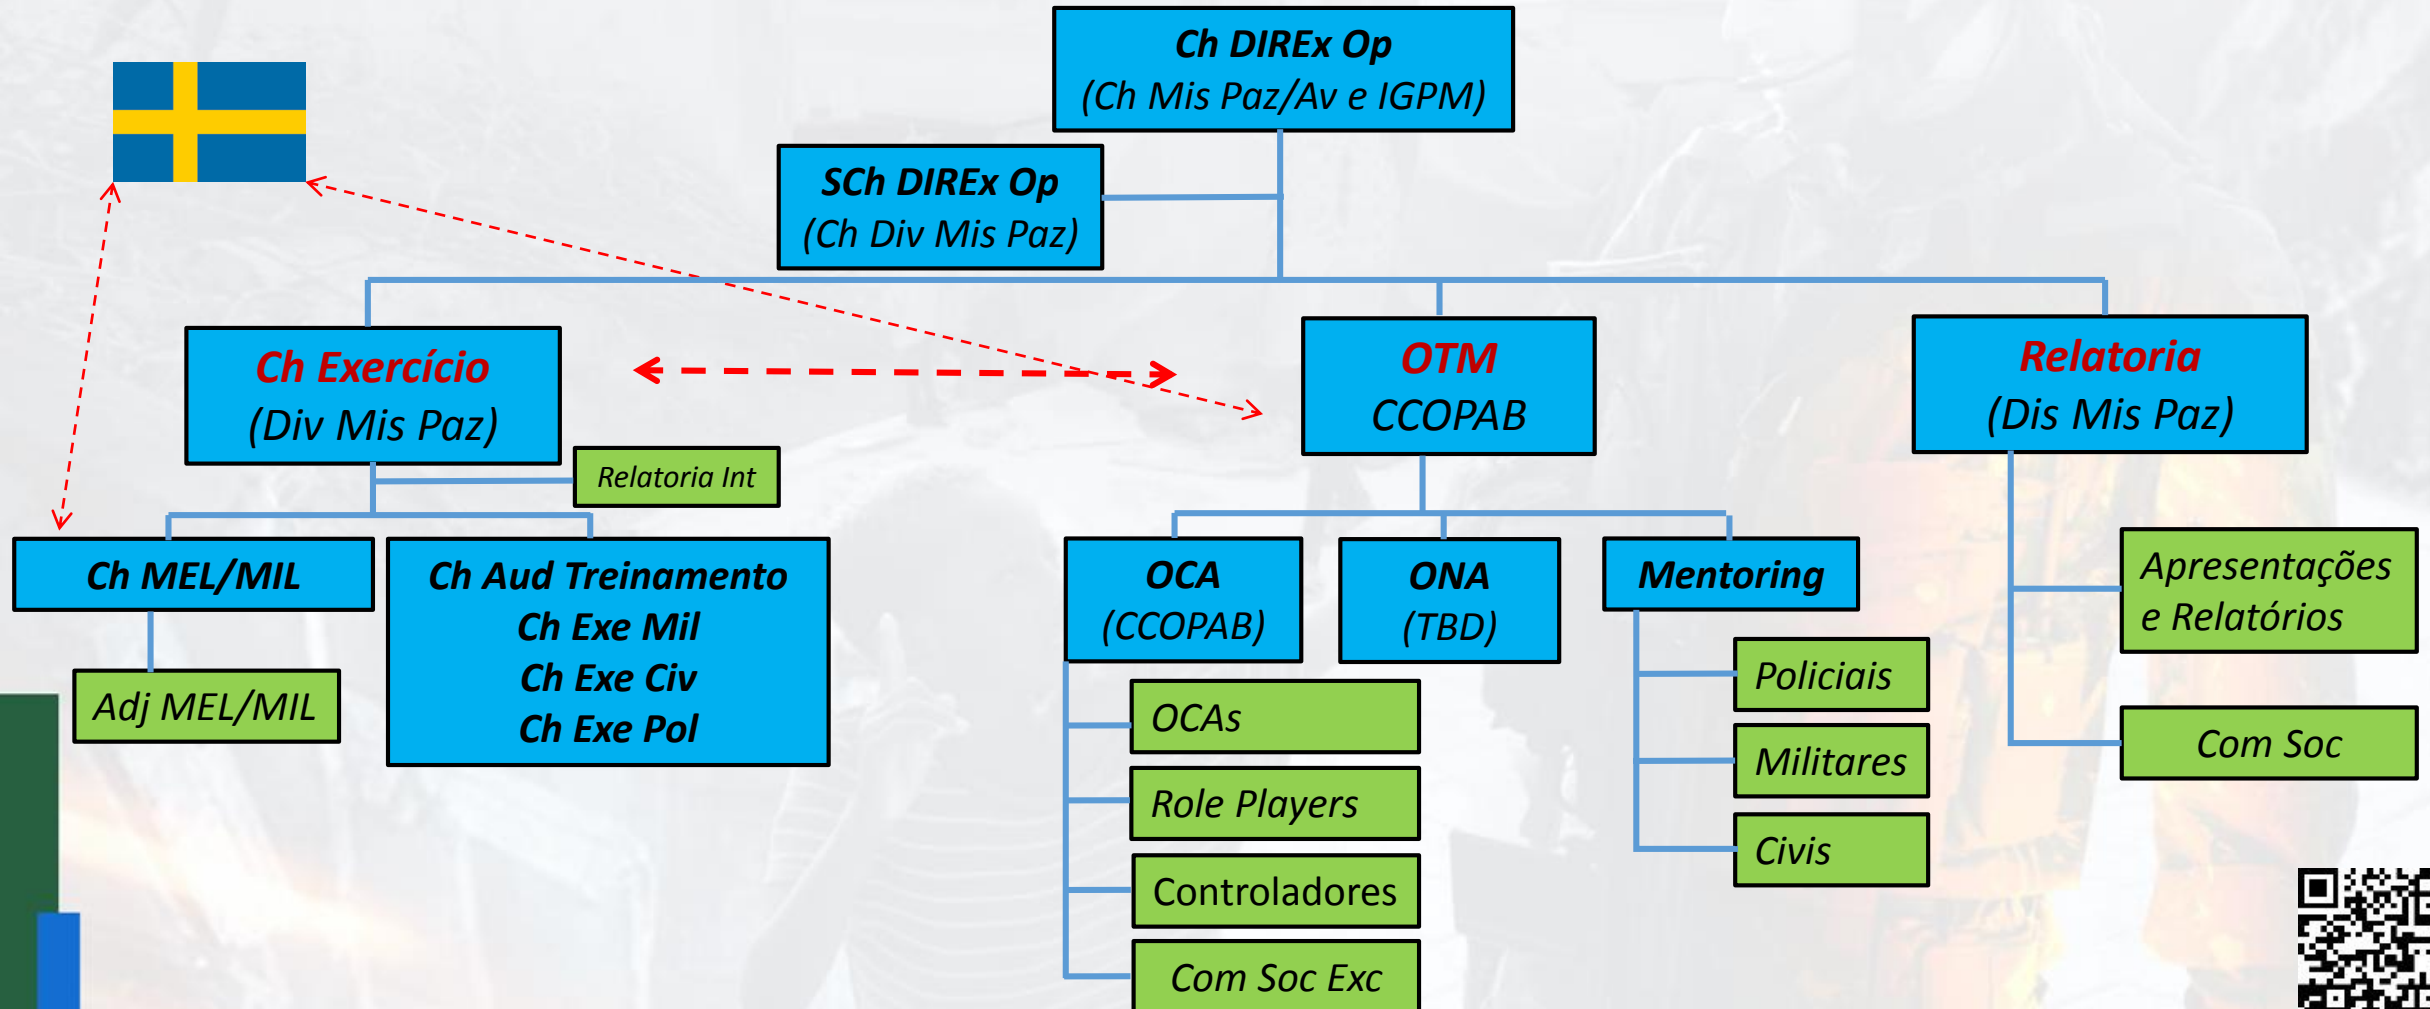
Ch DIREx Op
(Ch Mis Paz/Av e IGPM)

SCh DIREx Op
(Ch Div Mis Paz)

Ch Exercício
(Div Mis Paz)

Relatoria Int

OTM
CCOPAB

Relatoria
(Dis Mis Paz)

Ch MEL/MIL

Adj MEL/MIL

Ch Aud Treinamento
Ch Exe Mil
Ch Exe Civ
Ch Exe Pol

OCA
(CCOPAB)

ONA
(TBD)

Mentoring

OCAs

Role Players

Controladores

Com Soc Exc

Policiais

Militares

Civis

Apresentações e Relatórios

Com Soc